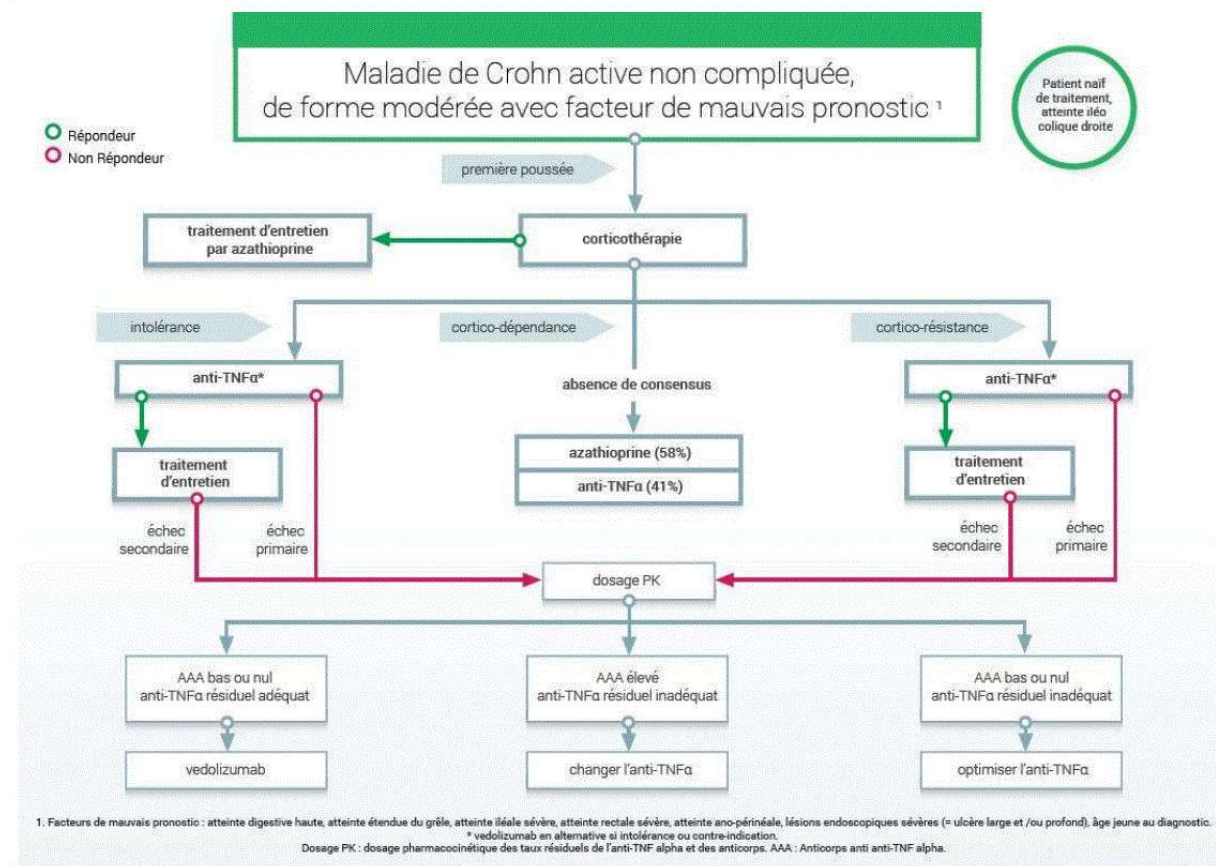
Maladie de Crohn active non compliquée, de forme modérée avec facteur de mauvais pronostic ¹

Patient naïf de traitement, atteinte iléo colique droite

Répondeur
Non Répondeur

première poussée

traitement d'entretien par azathioprine

corticothérapie

intolérance

cortico-dépendance

cortico-résistance

anti-TNFα*

absence de consensus

anti-TNFα*

traitement d'entretien

azathioprine (58%)

anti-TNFα (41%)

traitement d'entretien

échec secondaire

échec primaire

échec secondaire

échec primaire

dosage PK

AAA bas ou nul anti-TNFα résiduel adéquat

AAA élevé anti-TNFα résiduel inadéquat

AAA bas ou nul anti-TNFα résiduel inadéquat

vedolizumab

changer l'anti-TNFα

optimiser l'anti-TNFα

1. Facteurs de mauvais pronostic : atteinte digestive haute, atteinte étendue du grêle, atteinte iléale sévère, atteinte rectale sévère, atteinte ano-périnéale, lésions endoscopiques sévères (= ulcère large et /ou profond), âge jeune au diagnostic.
* vedolizumab en alternative si intolérance ou contre-indication.
Dosage PK : dosage pharmacocinétique des taux résiduels de l'anti-TNF alpha et des anticorps. AAA : Anticorps anti anti-TNF alpha.